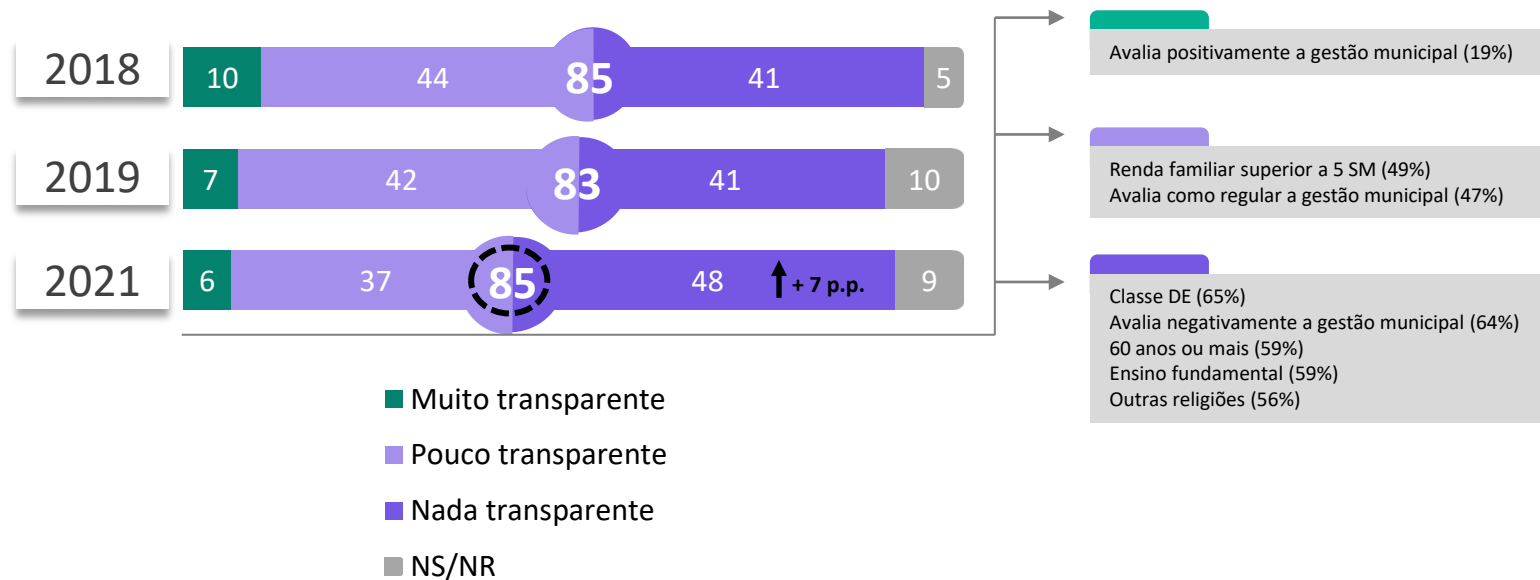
2018 10 44 85 41 5

2019 7 42 83 41 10

2021 6 37 85 48 + 7 p.p. 9

Muito transparente

Pouco transparente

Nada transparente

NS/NR

Avalia positivamente a gestão municipal (19%)

Renda familiar superior a 5 SM (49%)
Avalia como regular a gestão municipal (47%)

Classe DE (65%)
Avalia negativamente a gestão municipal (64%)
60 anos ou mais (59%)
Ensino fundamental (59%)
Outras religiões (56%)